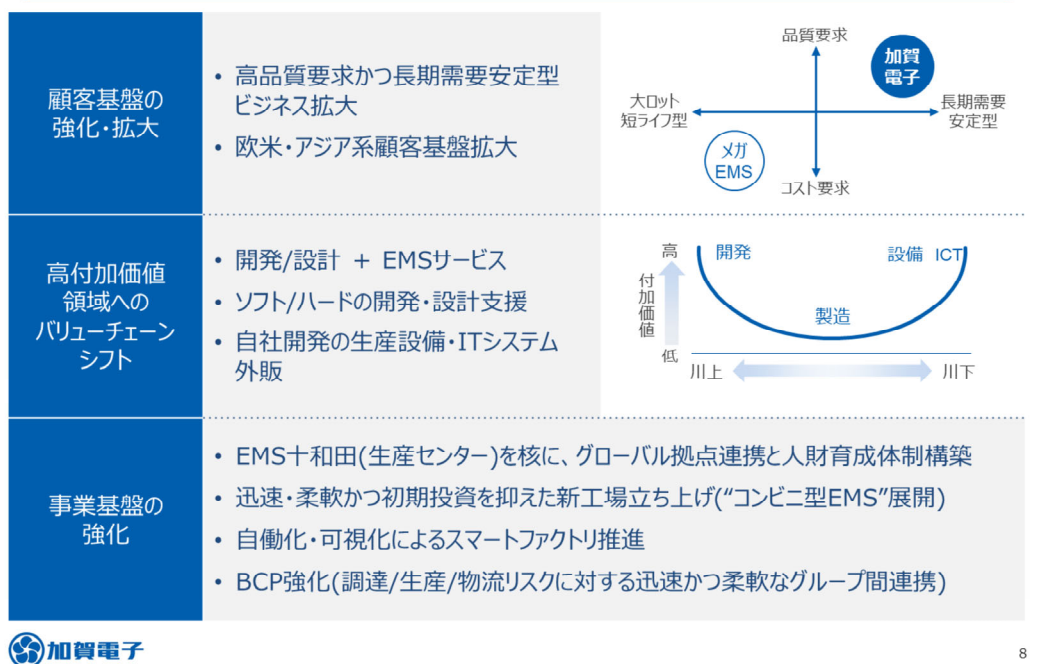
顧客基盤の強化・拡大

• 高品質要求かつ長期需要安定型ビジネス拡大
• 欧米・アジア系顧客基盤拡大

品質要求
加賀電子
大ロット短ライフ型
長期需要安定型
メガEMS
コスト要求

高付加価値領域へのバリューチェーンシフト

• 開発/設計 + EMSサービス
• ソフト/ハードの開発・設計支援
• 自社開発の生産設備・ITシステム外販

高
付加価値
低
開発
設備 ICT
製造
川上
川下

事業基盤の強化

• EMS十和田(生産センター)を核に、グローバル拠点連携と人財育成体制構築
• 迅速・柔軟かつ初期投資を抑えた新工場立ち上げ(“コンビニ型EMS”展開)
• 自働化・可視化によるスマートファクトリ推進
• BCP強化(調達/生産/物流リスクに対する迅速かつ柔軟なグループ間連携)

加賀電子

8